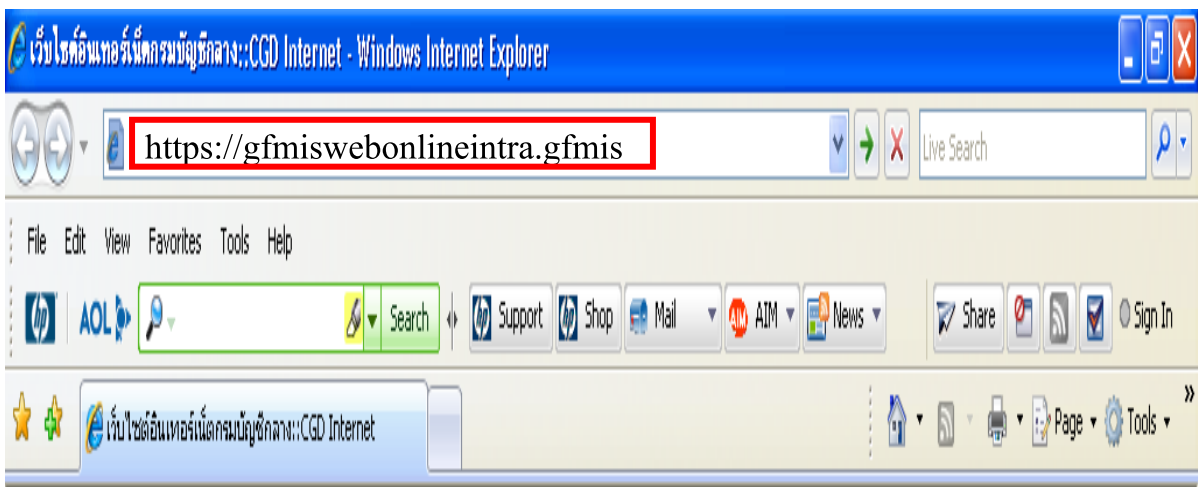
เว็บไซต์อินเทอร์เน็ตกรมบัญชีกลาง::CGD Internet - Windows Internet Explorer

https://gfmiswebonlineintra.gfmis

Live Search

File Edit View Favorites Tools Help

AOL

Search

Support Shop Mail AIM News

Share

Sign In

เว็บไซต์อินเทอร์เน็ตกรมบัญชีกลาง::CGD Internet

Page Tools

»